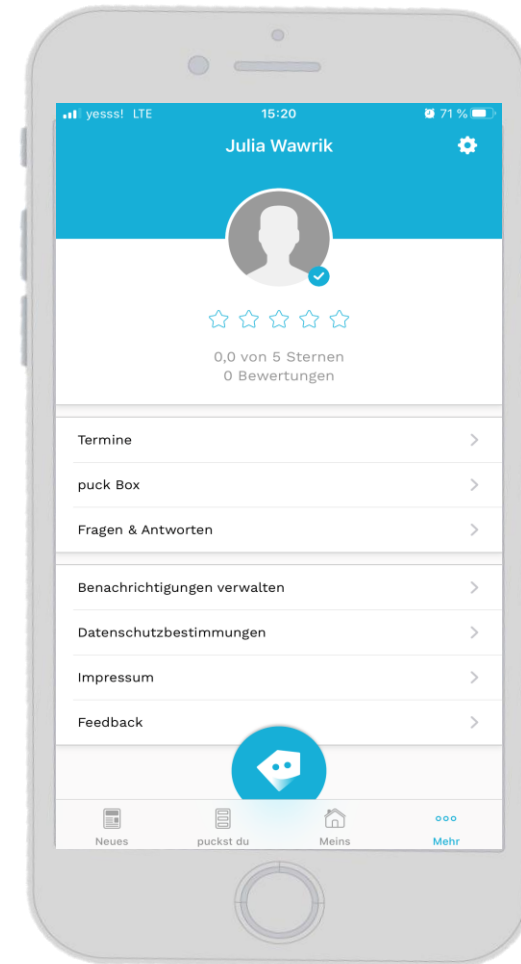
yesss! LTE 15:20 71 %

Julia Wawrik

0,0 von 5 Sternen
0 Bewertungen

Termine

puck Box

Fragen & Antworten

Benachrichtigungen verwalten

Datenschutzbestimmungen

Impressum

Feedback

Neues puckst du Meins Mehr